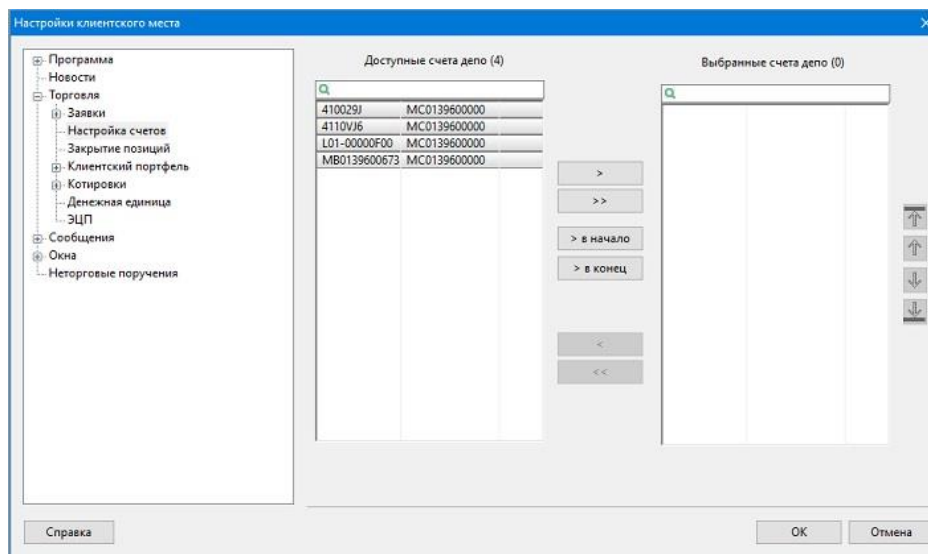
Настройки клиентского места

Программа
Новости
Торговля
Заявки
Настройка счетов
Закрытие позиций
Клиентский портфель
Котировки
Денежная единица
ЭЦП
Сообщения
Окна
Неторговые поручения

Доступные счета депо (4)

| | |
|---|---|
| 410029J | MC0139600000 |
| 4110VJ6 | MC0139600000 |
| L01-00000F00 | MC0139600000 |
| MB0139600673 | MC0139600000 |

>
>>
> в начало
> в конец
<
<<

Выбранные счета депо (0)

Справка

OK
Отмена